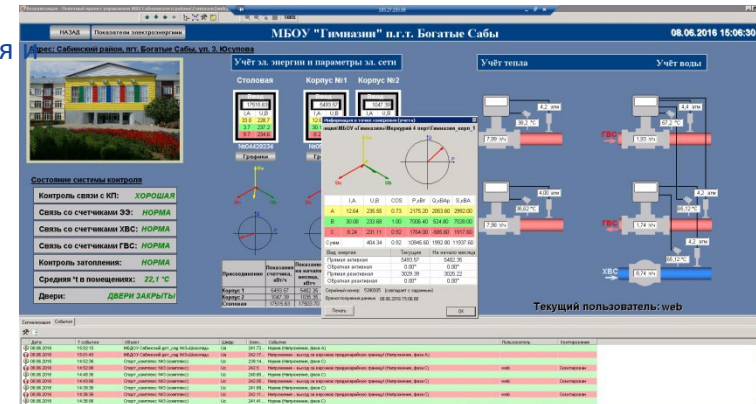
НАЗАД
Показатели электроэнергии
МБОУ "Гимназия" п.г.т. Богатые Сабы
08.06.2016 15:06:30
Адрес: Сабинский район, пгт. Богатые Сабы, ул. З. Юсупова
Учёт эл. энергии и параметры эл. сети
Учёт тепла
Учёт воды
Столовая
Корпус №1
Корпус №2
Графики
Состояние системы контроля
Контроль связи с КП: ХОРОШАЯ
Связь со счетчиками ЭЭ: НОРМА
Связь со счетчиками ХВС: НОРМА
Связь со счетчиками ГВС: НОРМА
Контроль затопления: НОРМА
Средняя °t в помещениях: 22,1 °C
Двери: ДВЕРИ ЗАКРЫТЫ
Информация о точке измерения (учета)

| | I,A | U,B | COS | P,кВт | Q,кВАр | S,кВА |
|---|---|---|---|---|---|---|
| A | 12.64 | 235.55 | 0.73 | 2175.20 | 2053.60 | 2992.00 |
| B | 30.68 | 233.68 | 1.00 | 7036.40 | 524.80 | 7026.00 |
| C | 8.24 | 231.11 | 0.92 | 1764.00 | 686.80 | 1917.60 |
| Сумм | | 404.34 | 0.92 | 10946.60 | 1992.80 | 11937.60 |

Вид энергии | Текущее | На начало месяца
Прямая активная | 5483.57 | 5462.35
Обратная активная | 0.00* | 0.00*
Прямая реактивная | 3029.39 | 3025.22
Обратная реактивная | 0.00* | 0.00*
Печать
ОК
Присоединение
Корпус 1
Корпус 2
Столовая
ГВС
ХВС
Текущий пользователь: web
Сигнализация
События